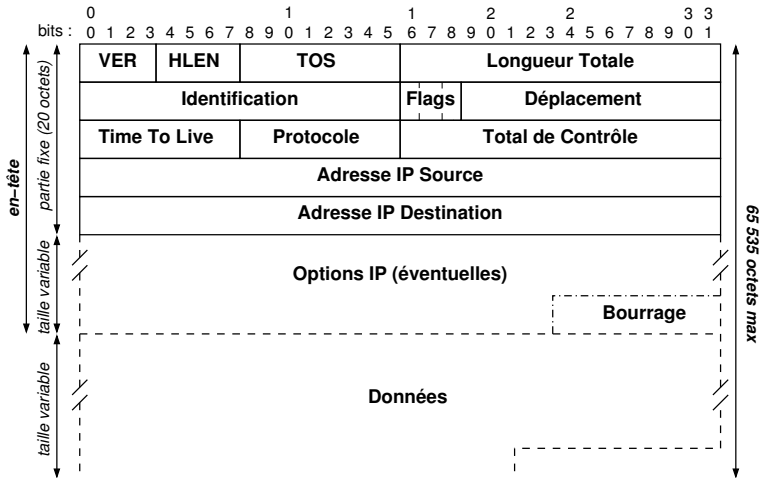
bits : 0 1 2 3 4 5 6 7 8 9 10 1 2 3 4 5 16 7 8 9 20 1 2 3 24 5 6 7 8 9 30 31

| VER | HLEN | TOS | Longueur Totale |
|---|---|---|---|
| Identification | | Flags | Déplacement |
| Time To Live | Protocole | Total de Contrôle | |
| Adresse IP Source | | | |
| Adresse IP Destination | | | |

Options IP (éventuelles)

Bourrage

Données

en-tête

partie fixe (20 octets)

taille variable

taille variable

65 535 octets max